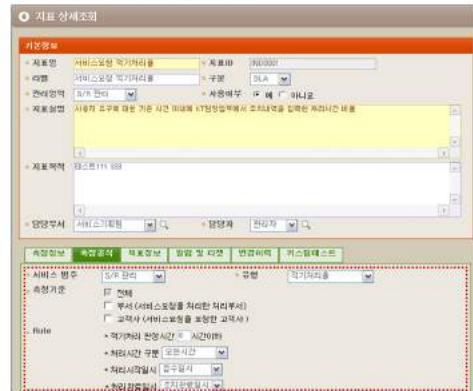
지표 상세조회

기본정보

지표명 서비스요청 적기처리율
지표ID IND0001
타입 서비스요청 적기처리율
구분 SLA
관리영역 S/R 관리
사용여부 예 아니오
지표설명 사용자 요구에 대한 기준 시간 이내에 IT담당업무에서 조치내역을 입력한 처리시간 비율
지표목적 테스트111 333
담당부서 서비스기획팀
담당자 관리자

측정정보 측정공식 적용정보 알람 및 리젠 변경이력 커스텀테스트

서비스 범주 S/R 관리
유형 적기처리율
측정기준
전체
부서 (서비스요청을 처리한 처리부서)
고객사 (서비스요청을 요청한 고객사)
Rule
적기처리 판정시간 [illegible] 시간이하
처리시간 구분 요청시간
처리시작일시 접수일시
처리완료일시 조치완료일시